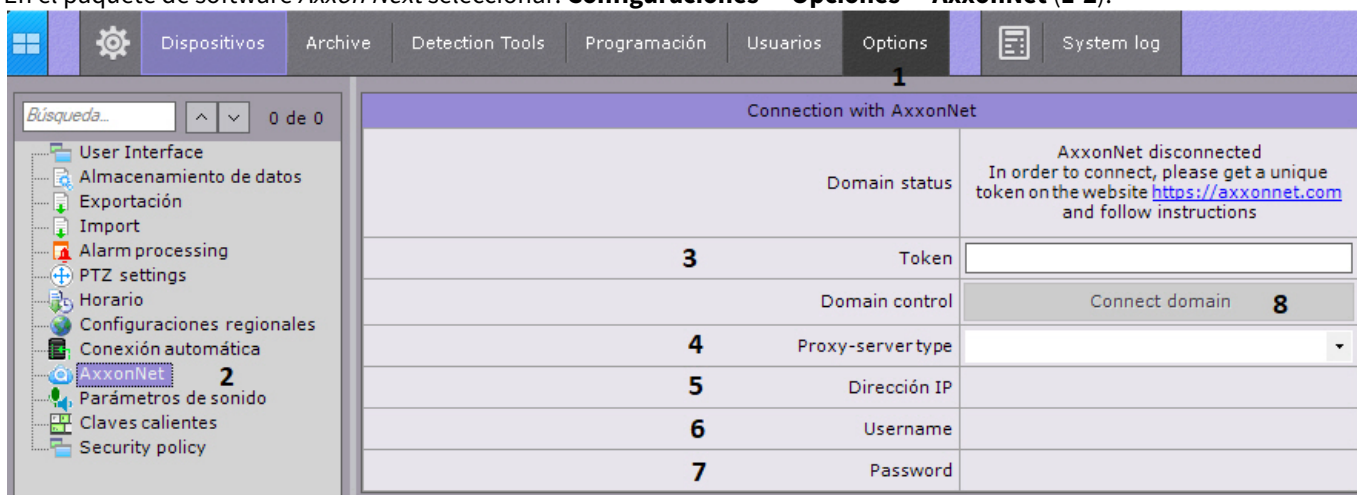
En el paquete de software Axxon Next seleccionar: Configuraciones → Opciones → AxxonNet (1-2).

Dispositivos | Archive | Detection Tools | Programación | Usuarios | Options | System log

1

Búsqueda... 0 de 0

User Interface
Almacenamiento de datos
Exportación
Import
Alarm processing
PTZ settings
Horario
Configuraciones regionales
Conexión automática
AxxonNet 2
Parámetros de sonido
Claves calientes
Security policy

Connection with AxxonNet

| | |
|---|---|
| Domain status | AxxonNet disconnected In order to connect, please get a unique token on the website https://axxonnet.com and follow instructions |
| 3 Token | |
| Domain control | Connect domain 8 |
| 4 Proxy-server type | |
| 5 Dirección IP | |
| 6 Username | |
| 7 Password | |